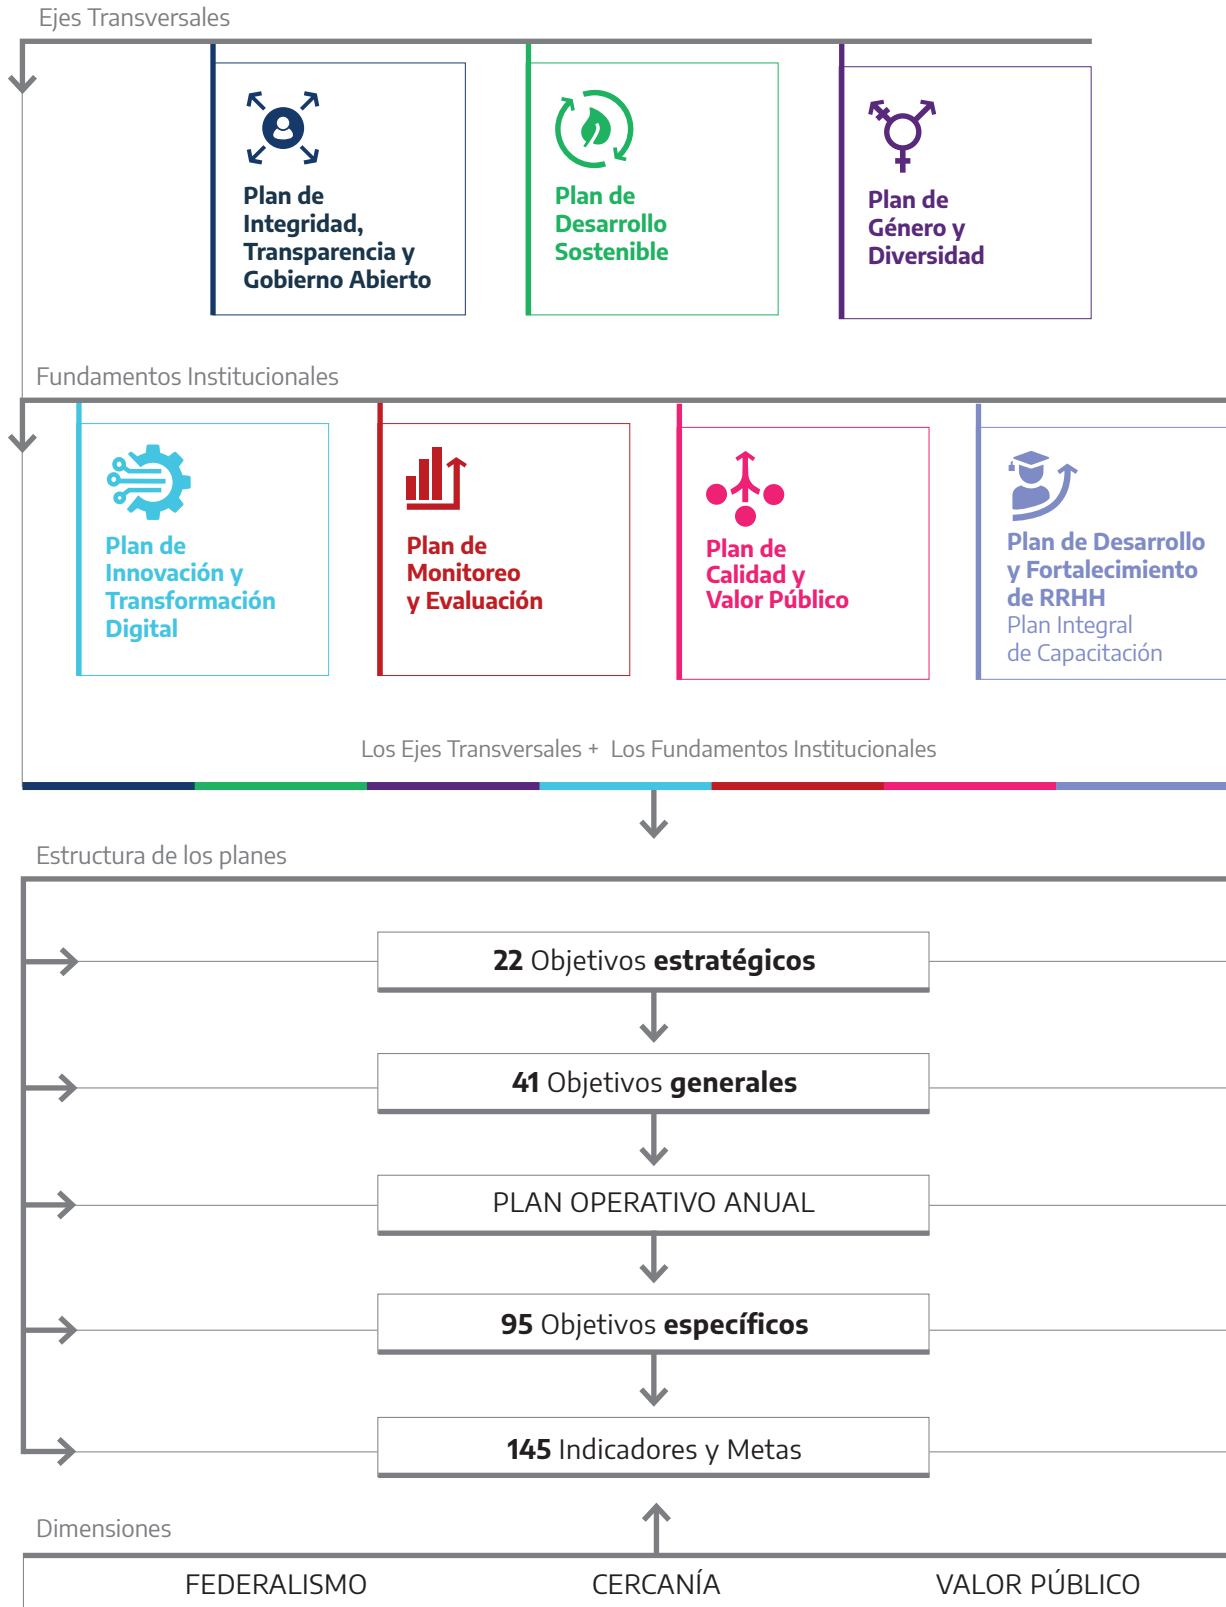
Ejes Transversales

Plan de Integridad, Transparencia y Gobierno Abierto

Plan de Desarrollo Sostenible

Plan de Género y Diversidad

Fundamentos Institucionales

Plan de Innovación y Transformación Digital

Plan de Monitoreo y Evaluación

Plan de Calidad y Valor Público

Plan de Desarrollo y Fortalecimiento de RRHH
Plan Integral de Capacitación

Los Ejes Transversales + Los Fundamentos Institucionales

Estructura de los planes

**22** Objetivos **estratégicos**

**41** Objetivos **generales**

PLAN OPERATIVO ANUAL

**95** Objetivos **específicos**

**145** Indicadores y Metas

Dimensiones

FEDERALISMO

CERCANÍA

VALOR PÚBLICO